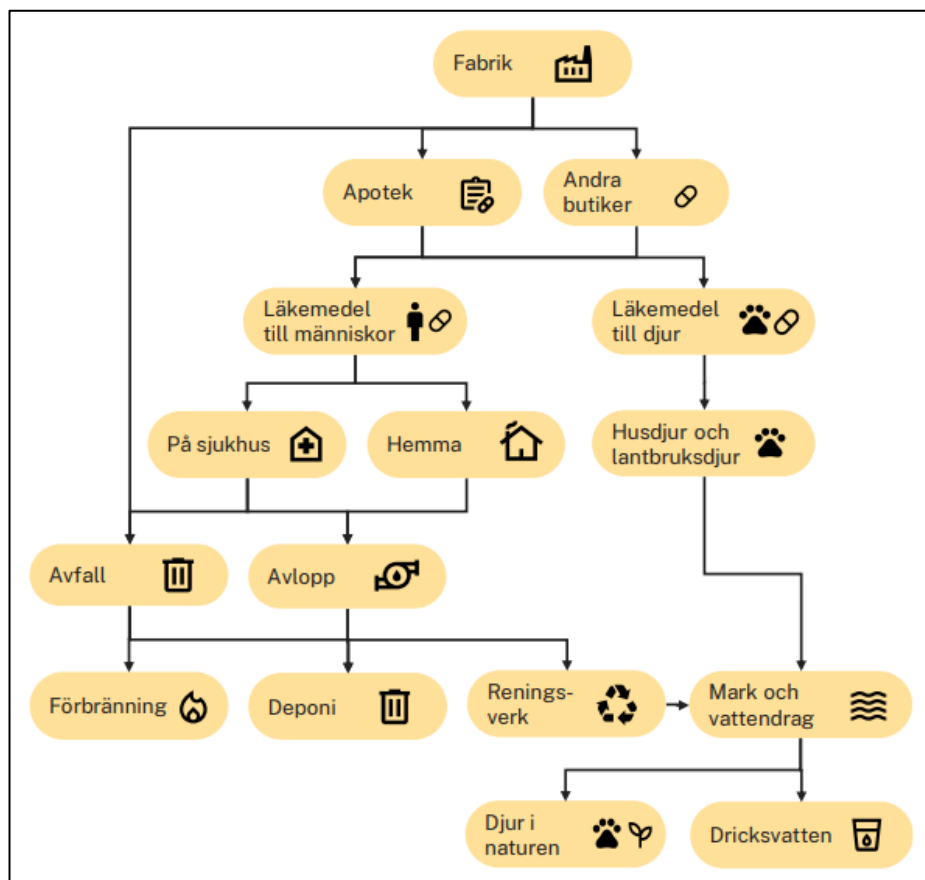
Fabrik

Apotek

Andra butiker

Läkemedel till människor

Läkemedel till djur

På sjukhus

Hemma

Husdjur och lantbruksdjur

Avfall

Avlopp

Förbränning

Deponi

Renings-verk

Mark och vattendrag

Djur i naturen

Dricksvatten